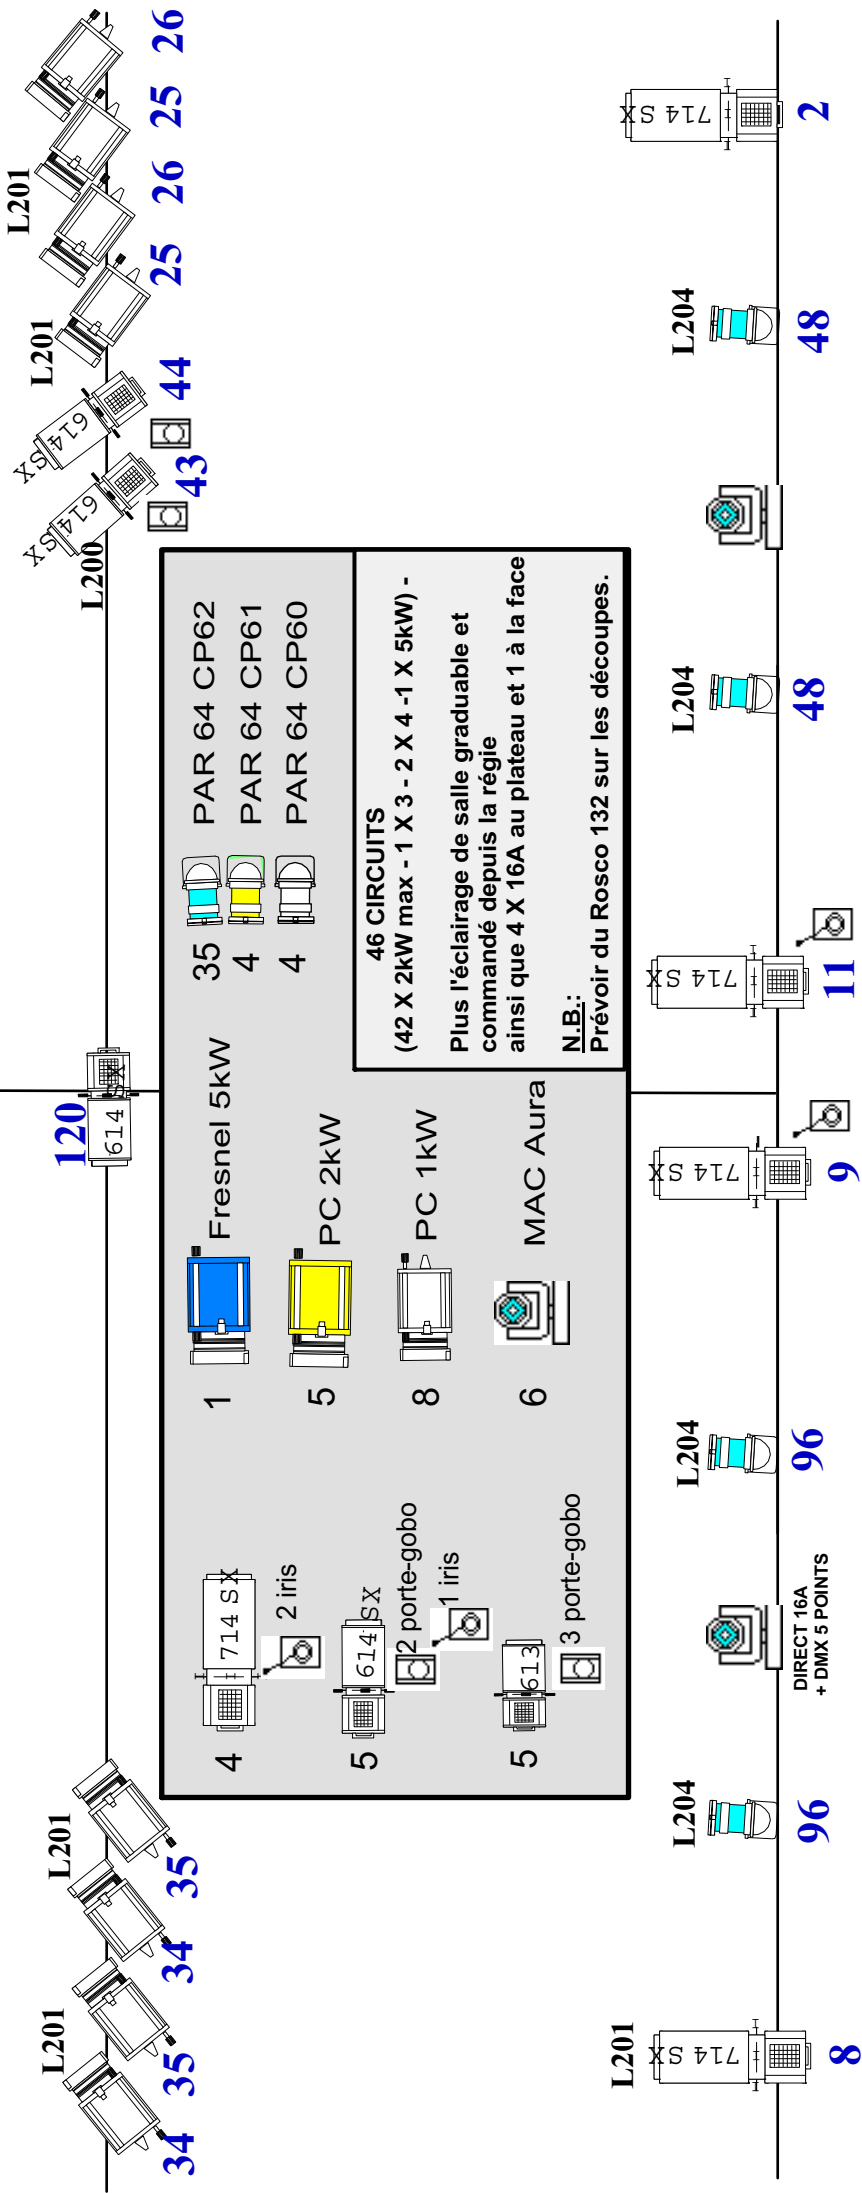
26
25
26
25
L201
L201
44
43
614 SX
614 SX
L200
2
714 SX
L204
48
L204
48
120
614
11
714 SX
9
714 SX
L204
96
DIRECT 16A + DMX 5 POINTS
L204
96
L201
35
34
L201
35
34
L201
8
714 SX

| | | |
|---|---|---|
| 35 | | PAR 64 CP62 |
| 4 | | PAR 64 CP61 |
| 4 | | PAR 64 CP60 |
| 1 | | Fresnel 5kW |
| 5 | | PC 2kW |
| 8 | | PC 1kW |
| 6 | | MAC Aura |
| 4 | 714 SX | 2 iris |
| 5 | 614 SX | 2 porte-gobo 1 iris |
| 5 | 613 | 3 porte-gobo |

46 CIRCUITS
(42 X 2kW max - 1 X 3 - 2 X 4 -1 X 5kW) -

Plus l'éclairage de salle graduable et commandé depuis la régie ainsi que 4 X 16A au plateau et 1 à la face

N.B.:
Prévoir du Rosco 132 sur les découpes.